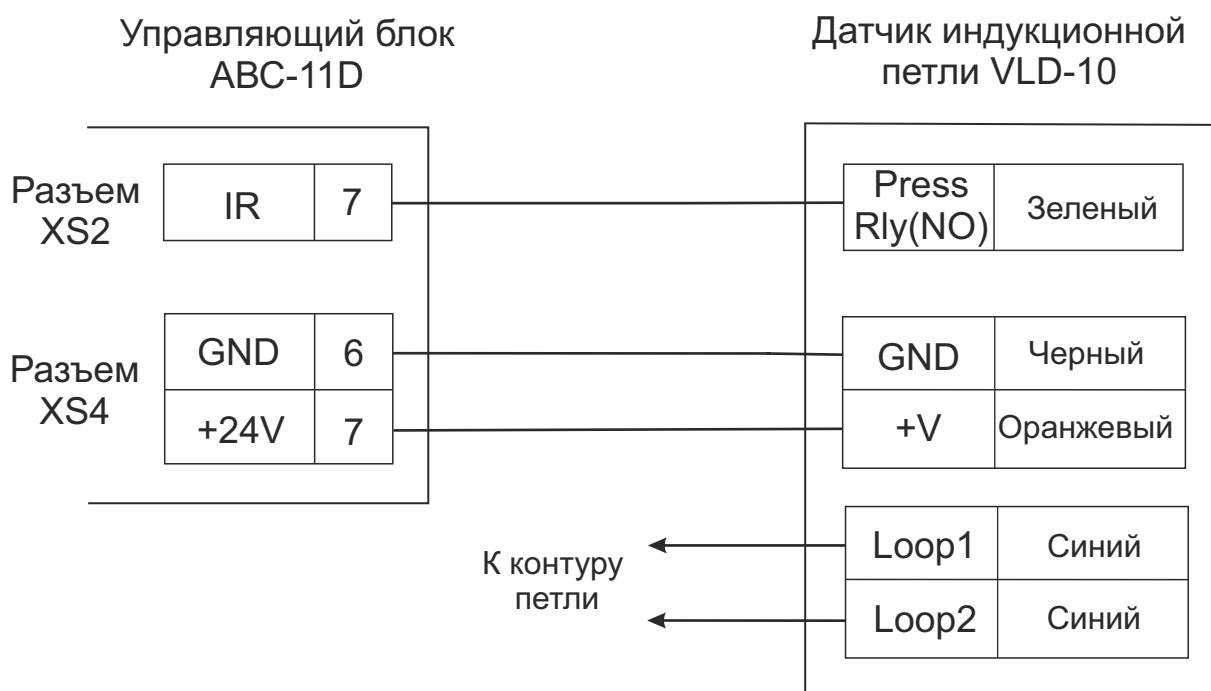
Управляющий блок
ABC-11D

Датчик индукционной
петли VLD-10

Разъем
XS2

| IR | 7 |
|---|---|

| Press Rly(NO) | Зеленый |
|---|---|

Разъем
XS4

| GND | 6 |
|---|---|
| +24V | 7 |

| GND | Черный |
|---|---|
| +V | Оранжевый |

| Loop1 | Синий |
|---|---|
| Loop2 | Синий |

К контуру
петли